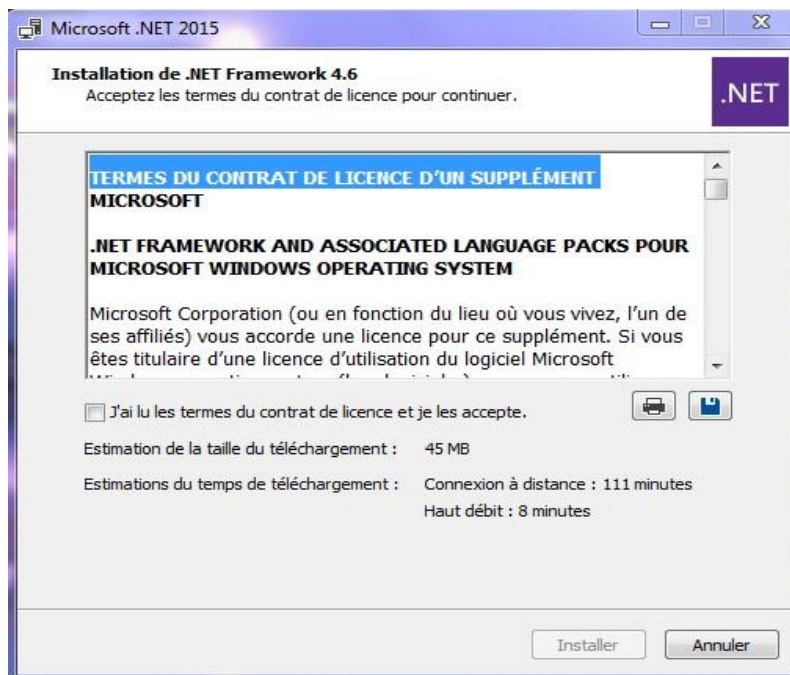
Microsoft .NET 2015

Installation de .NET Framework 4.6
Acceptez les termes du contrat de licence pour continuer.

.NET

TERMES DU CONTRAT DE LICENCE D'UN SUPPLÉMENT MICROSOFT

.NET FRAMEWORK AND ASSOCIATED LANGUAGE PACKS POUR MICROSOFT WINDOWS OPERATING SYSTEM

Microsoft Corporation (ou en fonction du lieu où vous vivez, l'un de ses affiliés) vous accorde une licence pour ce supplément. Si vous êtes titulaire d'une licence d'utilisation du logiciel Microsoft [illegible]

J'ai lu les termes du contrat de licence et je les accepte.

Estimation de la taille du téléchargement : 45 MB

Estimations du temps de téléchargement : Connexion à distance : 111 minutes
Haut débit : 8 minutes

Installer
Annuler